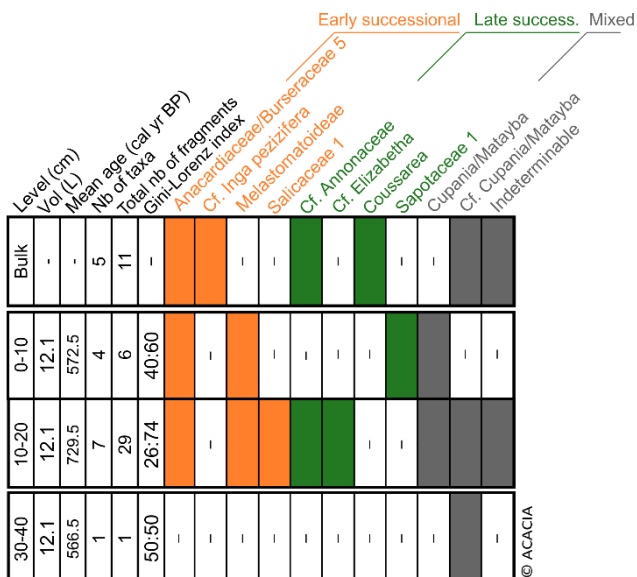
Early successional
Late success.
Mixed

| Level (cm) | Vol (L) | Mean age (cal yr BP) | Nb of taxa | Total nb of fragments | Gini-Lorenz index | Anacardiaceae/Burseraceae 5 | Cf. Inga pezizifera | Melastomatoideae | Salicaceae 1 | Cf. Annonaceae | Cf. Elizabetha | Coussarea | Sapotaceae 1 | Cupania/Matayba | Cf. Cupania/Matayba | Indeterminable |
|---|---|---|---|---|---|---|---|---|---|---|---|---|---|---|---|---|
| Bulk | - | - | 5 | 11 | - | | | - | - | | - | | - | - | | |
| 0-10 | 12.1 | 572.5 | 4 | 6 | 40:60 | | - | | - | - | - | - | | | - | - |
| 10-20 | 12.1 | 729.5 | 7 | 29 | 26:74 | | - | | | | | - | - | | | |
| 30-40 | 12.1 | 566.5 | 1 | 1 | 50:50 | - | - | - | - | - | - | - | - | - | | - |

© ACACIA